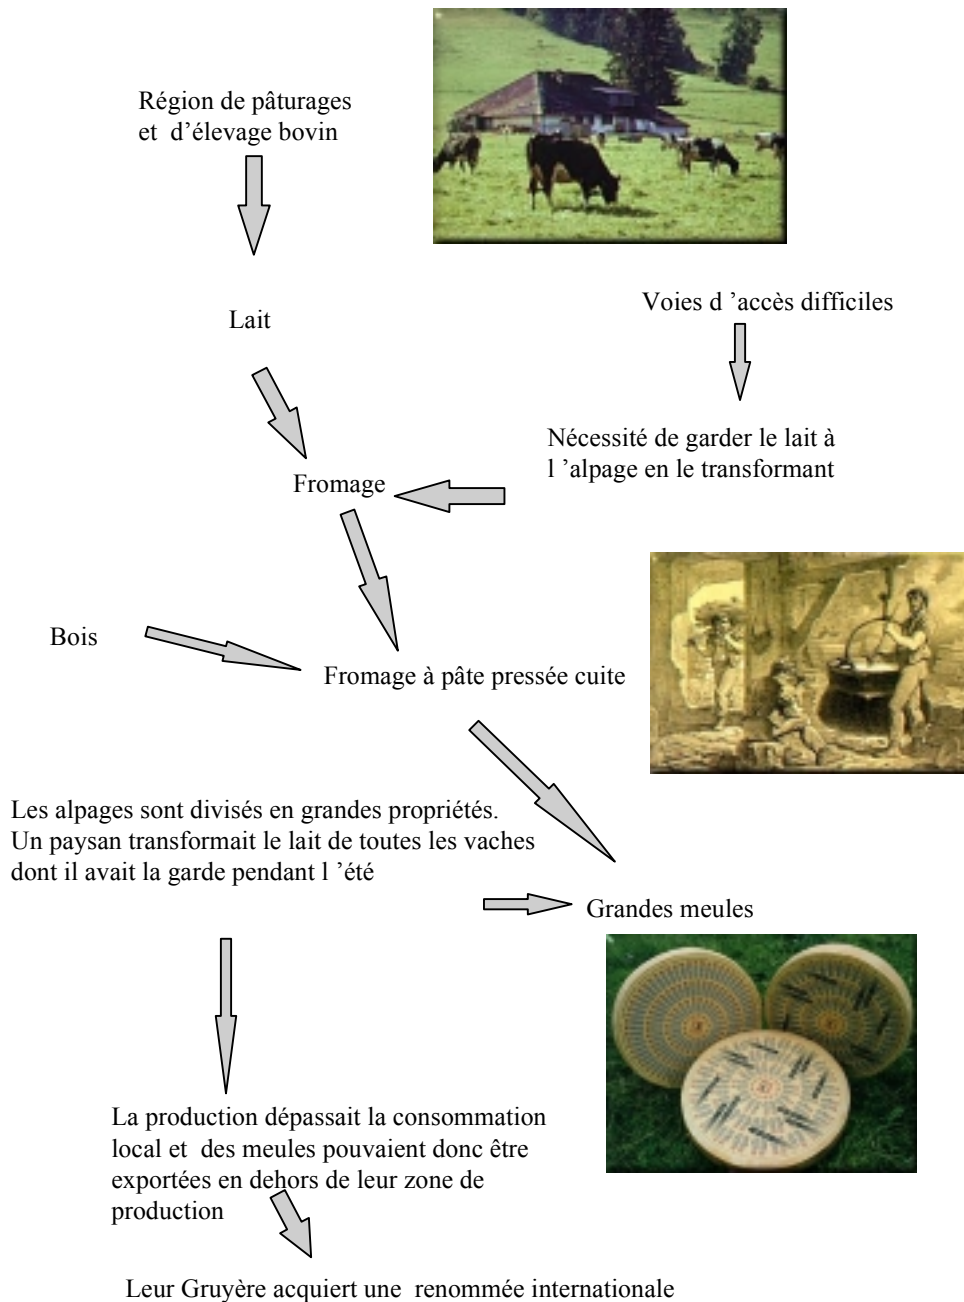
Région de pâturages et d’élevage bovin

Lait

Voies d ’accès difficiles

Nécessité de garder le lait à l ’alpage en le transformant

Fromage

Bois

Fromage à pâte pressée cuite

Les alpages sont divisés en grandes propriétés. Un paysan transformait le lait de toutes les vaches dont il avait la garde pendant l ’été

Grandes meules

La production dépassait la consommation local et des meules pouvaient donc être exportées en dehors de leur zone de production

Leur Gruyère acquiert une renommée internationale